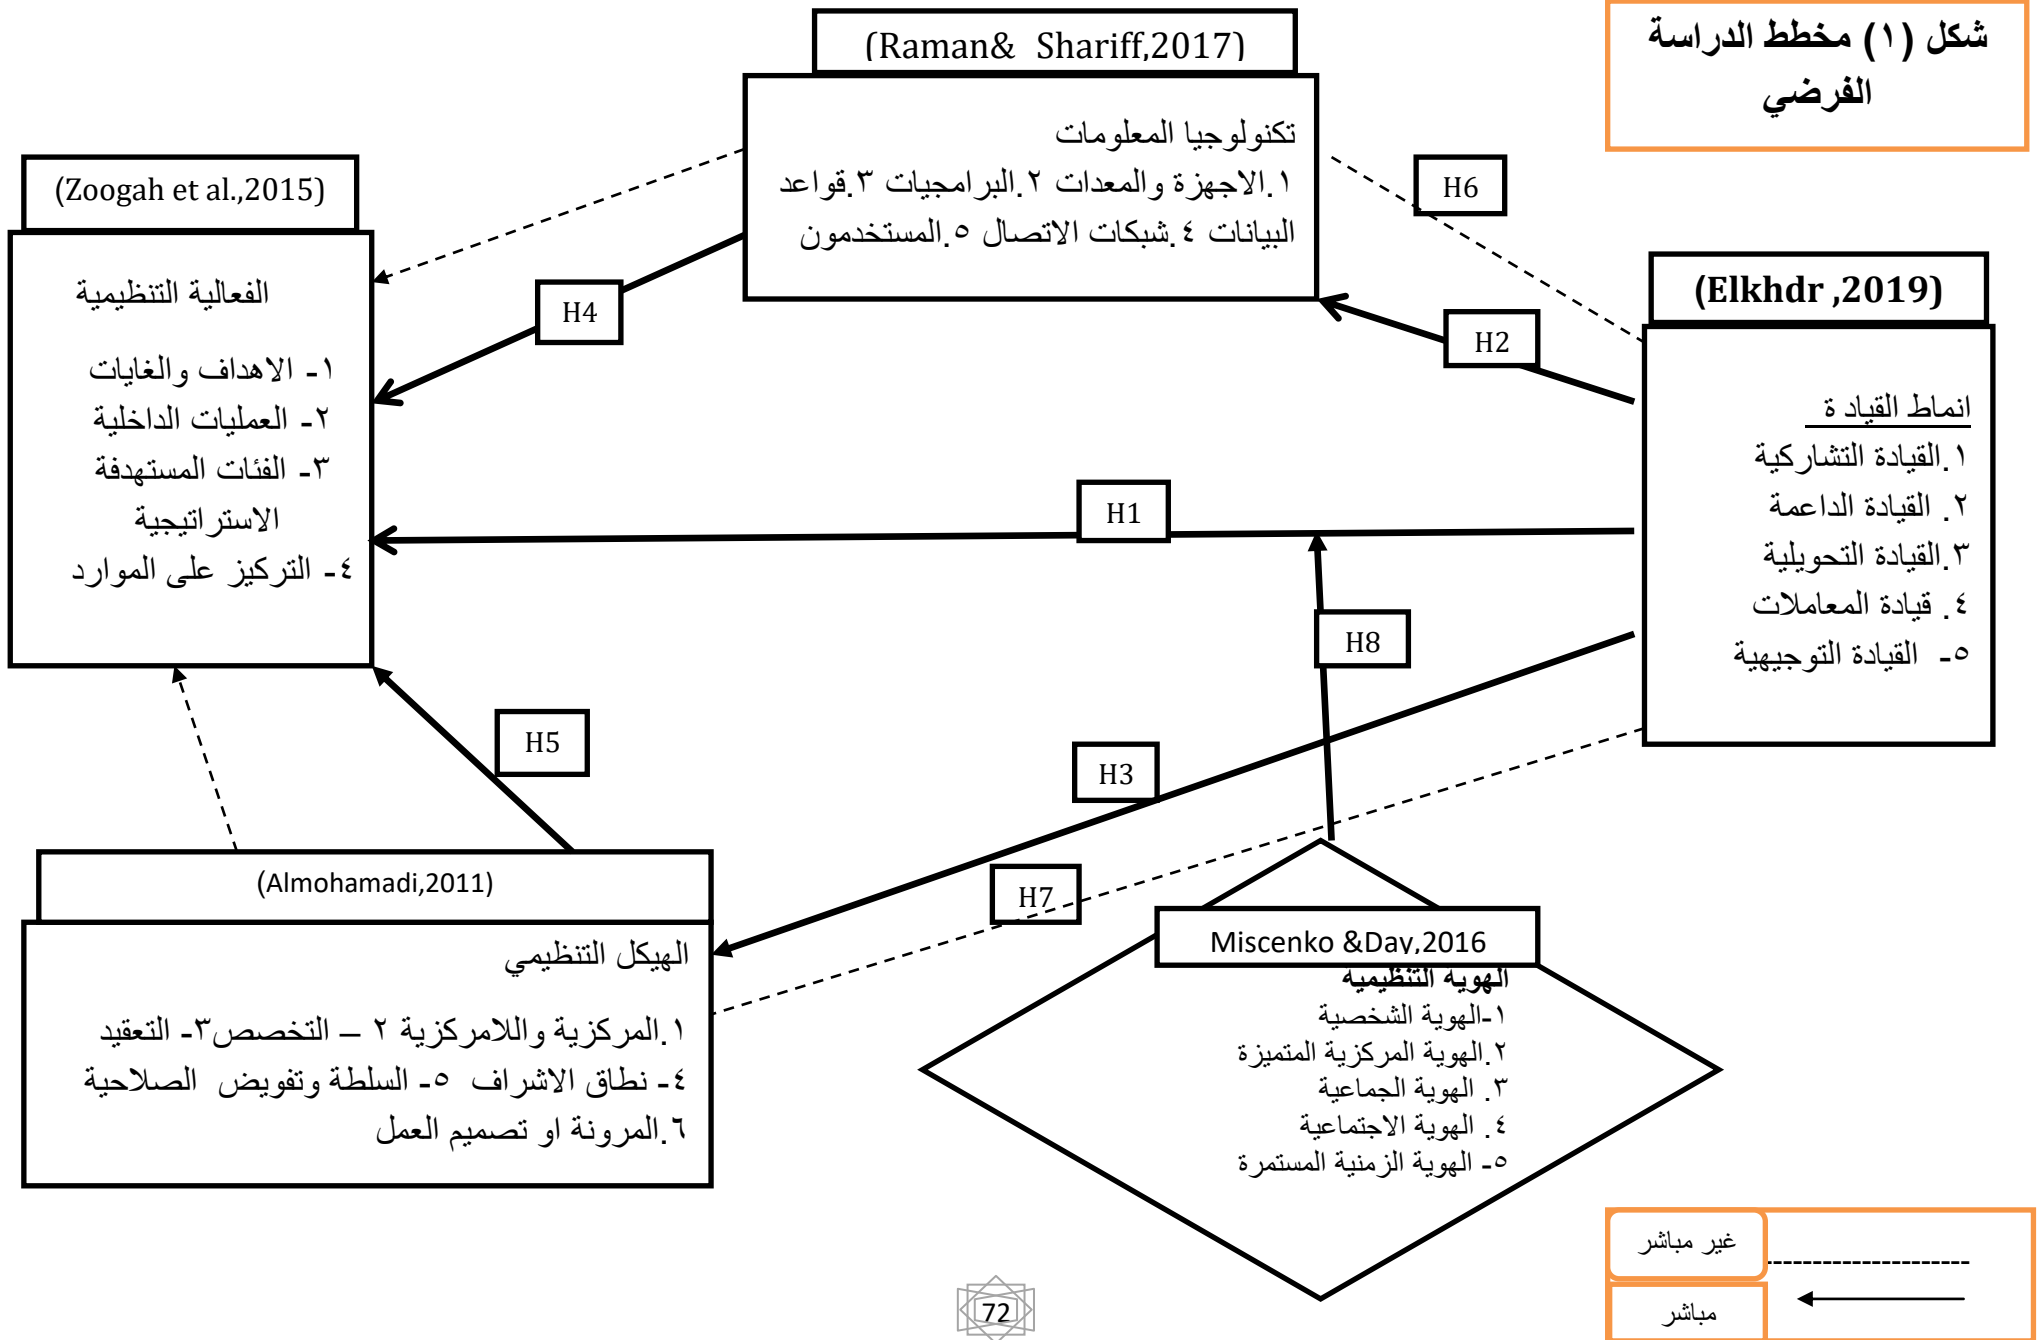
شكل (١) مخطط الدراسة الفرضي

(Raman& Shariff,2017)

تكنولوجيا المعلومات
١.الاجهزة والمعدات ٢.البرامجيات ٣.قواعد البيانات ٤.شبكات الاتصال ٥.المستخدمون

(Zoogah et al.,2015)

الفعالية التنظيمية

١- الاهداف والغايات
٢- العمليات الداخلية
٣- الفئات المستهدفة الاستراتيجية
٤- التركيز على الموارد

H6

H4

H2

(Elkhdr ,2019)

انماط القيادة
١.القيادة التشاركية
٢. القيادة الداعمة
٣.القيادة التحويلية
٤. قيادة المعاملات
٥- القيادة التوجيهية

H1

H8

H5

H3

(Almohamadi,2011)

الهيكل التنظيمي

١.المركزية واللامركزية ٢ – التخصص٣- التعقيد
٤- نطاق الاشراف ٥- السلطة وتفويض الصلاحية
٦.المرونة او تصميم العمل

H7

Miscenko &Day,2016

الهوية التنظيمية
١-الهوية الشخصية
٢.الهوية المركزية المتميزة
٣. الهوية الجماعية
٤. الهوية الاجتماعية
٥- الهوية الزمنية المستمرة

غير مباشر

مباشر

72